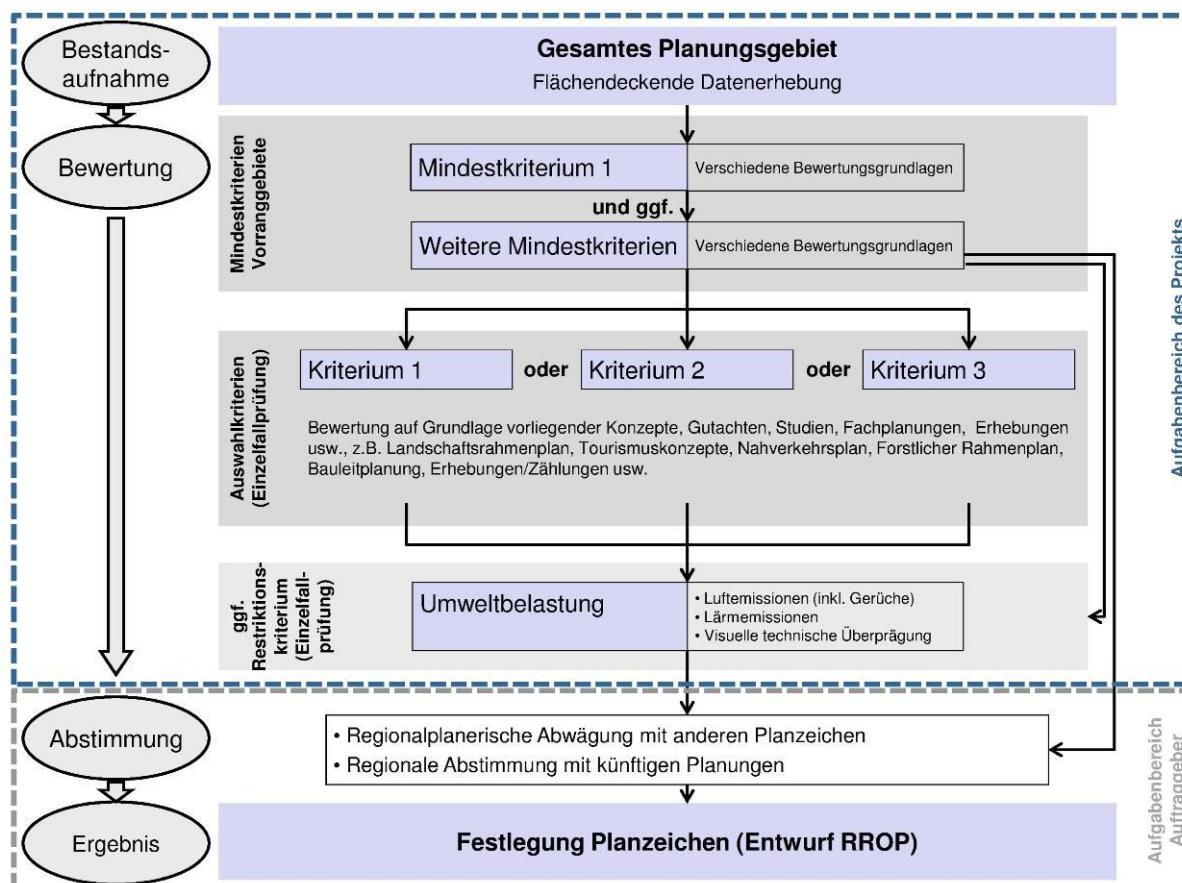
Bestandsaufnahme

Gesamtes Planungsgebiet

Flächendeckende Datenerhebung

Bewertung

Mindestkriterien Vorranggebiete

Mindestkriterium 1 | Verschiedene Bewertungsgrundlagen

und ggf.

Weitere Mindestkriterien | Verschiedene Bewertungsgrundlagen

Aufgabenbereich des Projekts

Auswahlkriterien (Einzelfallprüfung)

Kriterium 1 oder Kriterium 2 oder Kriterium 3

Bewertung auf Grundlage vorliegender Konzepte, Gutachten, Studien, Fachplanungen, Erhebungen usw., z.B. Landschaftsrahmenplan, Tourismuskonzepte, Nahverkehrsplan, Forstlicher Rahmenplan, Bauleitplanung, Erhebungen/Zählungen usw.

ggf. Restriktionskriterium (Einzelfallprüfung)

Umweltbelastung

• Luftemissionen (inkl. Gerüche)
• Lärmemissionen
• Visuelle technische Überprägung

Abstimmung

• Regionalplanerische Abwägung mit anderen Planzeichen
• Regionale Abstimmung mit künftigen Planungen

Aufgabenbereich Auftraggeber

Ergebnis

Festlegung Planzeichen (Entwurf RROP)